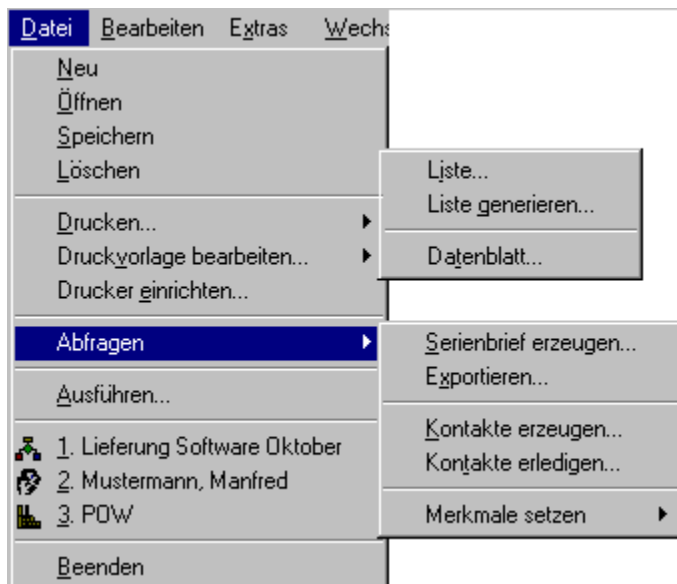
Datei Bearbeiten Extras Wechs

Neu
Öffnen
Speichern
Löschen

Drucken...
Druckvorlage bearbeiten...
Drucker einrichten...

Abfragen

Ausführen...

1. Lieferung Software Oktober
2. Mustermann, Manfred
3. POW

Beenden

Liste...
Liste generieren...

Datenblatt...

Serienbrief erzeugen...
Exportieren...

Kontakte erzeugen...
Kontakte erledigen...

Merkmale setzen